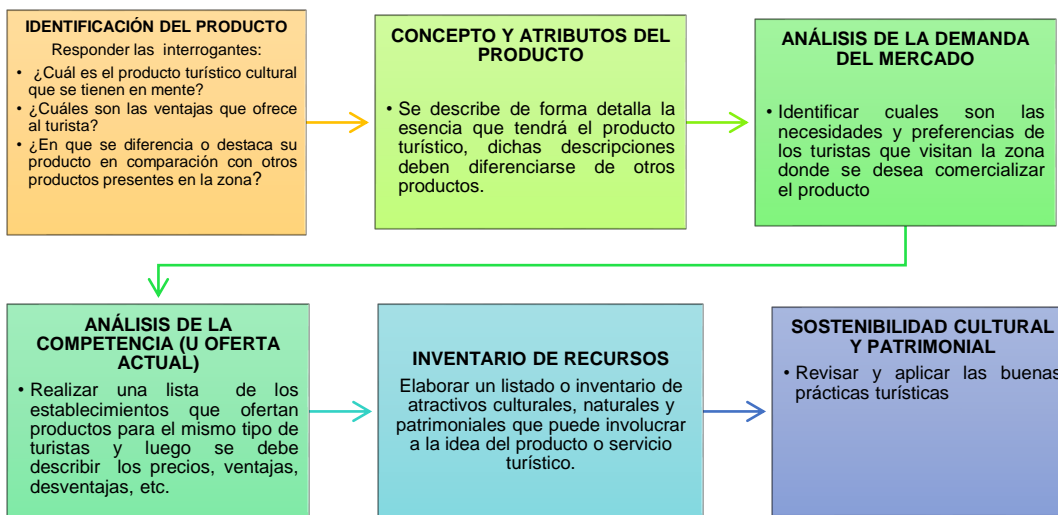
IDENTIFICACIÓN DEL PRODUCTO

Responder las interrogantes:

- ¿Cuál es el producto turístico cultural que se tienen en mente?
- ¿Cuáles son las ventajas que ofrece al turista?
- ¿En que se diferencia o destaca su producto en comparación con otros productos presentes en la zona?

CONCEPTO Y ATRIBUTOS DEL PRODUCTO

- Se describe de forma detalla la esencia que tendrá el producto turístico, dichas descripciones deben diferenciarse de otros productos.

ANÁLISIS DE LA DEMANDA DEL MERCADO

- Identificar cuales son las necesidades y preferencias de los turistas que visitan la zona donde se desea comercializar el producto

ANÁLISIS DE LA COMPETENCIA (U OFERTA ACTUAL)

- Realizar una lista de los establecimientos que ofertan productos para el mismo tipo de turistas y luego se debe describir los precios, ventajas, desventajas, etc.

INVENTARIO DE RECURSOS

Elaborar un listado o inventario de atractivos culturales, naturales y patrimoniales que puede involucrar a la idea del producto o servicio turístico.

SOSTENIBILIDAD CULTURAL Y PATRIMONIAL

- Revisar y aplicar las buenas prácticas turísticas